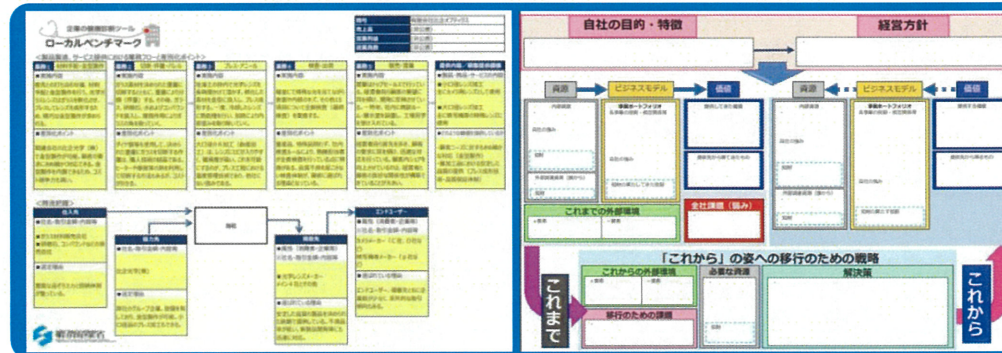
企業の健康診断ツール
ローカルベンチマーク

<製品製造、サービス提供における業務フローと差別化ポイント>

<商流把握>

仕入先

協力先

得意先

エンドユーザー

経済産業省

自社の目的・特徴

経営方針

資源

ビジネスモデル

価値

資源

ビジネスモデル

価値

これまでの外部環境

全社課題（悩み）

「これから」の姿への移行のための戦略

これからの外部環境

必要な資源

解決策

移行のための課題

これまで

これから